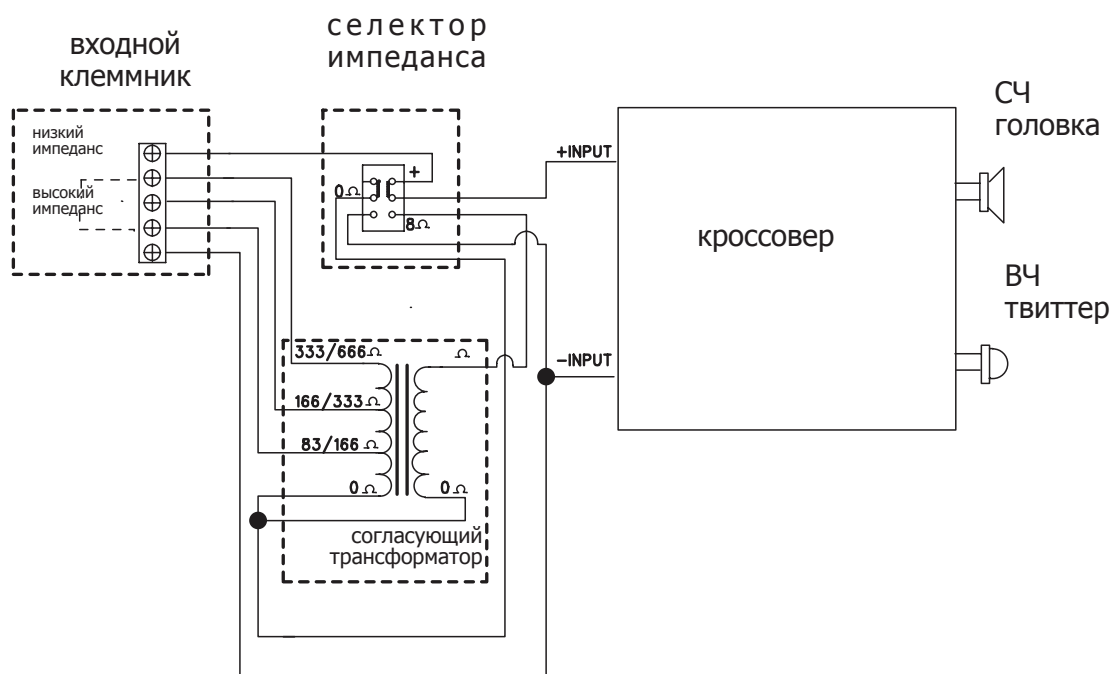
входной клеммник

селектор импеданса

СЧ головка

низкий импеданс

высокий импеданс

+

0 Ω

8 Ω

+INPUT

кроссовер

ВЧ твиттер

-INPUT

333/666 Ω

Ω

166/333 Ω

83/166 Ω

0 Ω

0 Ω

согласующий трансформатор